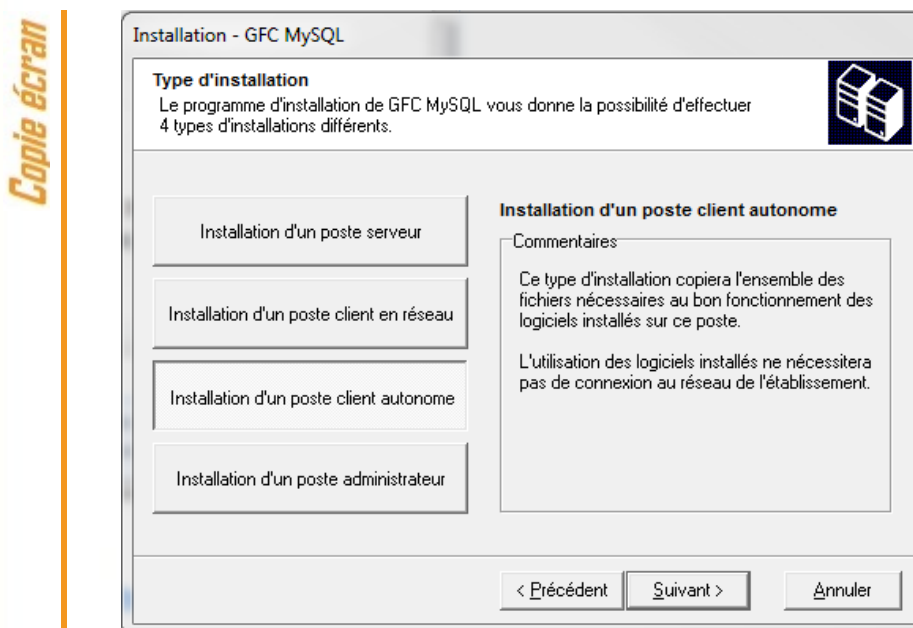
Copie écran

Installation - GFC MySQL

Type d'installation
Le programme d'installation de GFC MySQL vous donne la possibilité d'effectuer 4 types d'installations différents.

Installation d'un poste serveur

Installation d'un poste client en réseau

Installation d'un poste client autonome

Installation d'un poste administrateur

Installation d'un poste client autonome

Commentaires

Ce type d'installation copiera l'ensemble des fichiers nécessaires au bon fonctionnement des logiciels installés sur ce poste.

L'utilisation des logiciels installés ne nécessitera pas de connexion au réseau de l'établissement.

< Précédent

Suivant >

Annuler